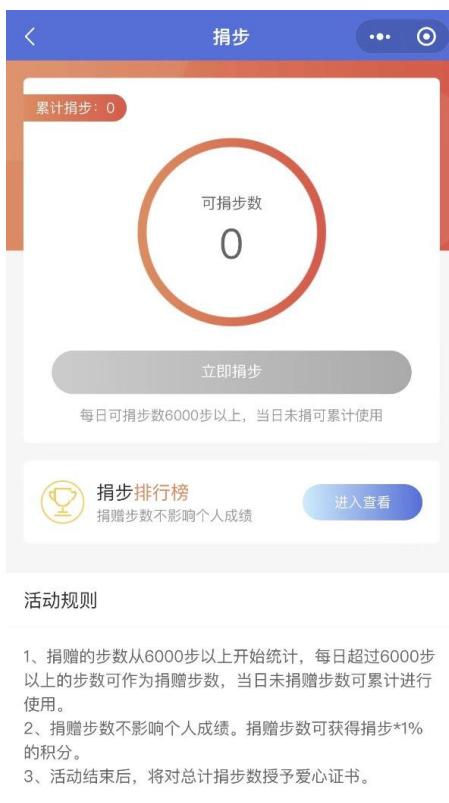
捐步

累计捐步：0

可捐步数
0

立即捐步

每日可捐步数6000步以上，当日未捐可累计使用

捐步排行榜
捐赠步数不影响个人成绩

进入查看

活动规则

1、捐赠的步数从6000步以上开始统计，每日超过6000步以上的步数可作为捐赠步数，当日未捐赠步数可累计进行使用。
2、捐赠步数不影响个人成绩。捐赠步数可获得捐步*1%的积分。
3、活动结束后，将对总计捐步数授予爱心证书。